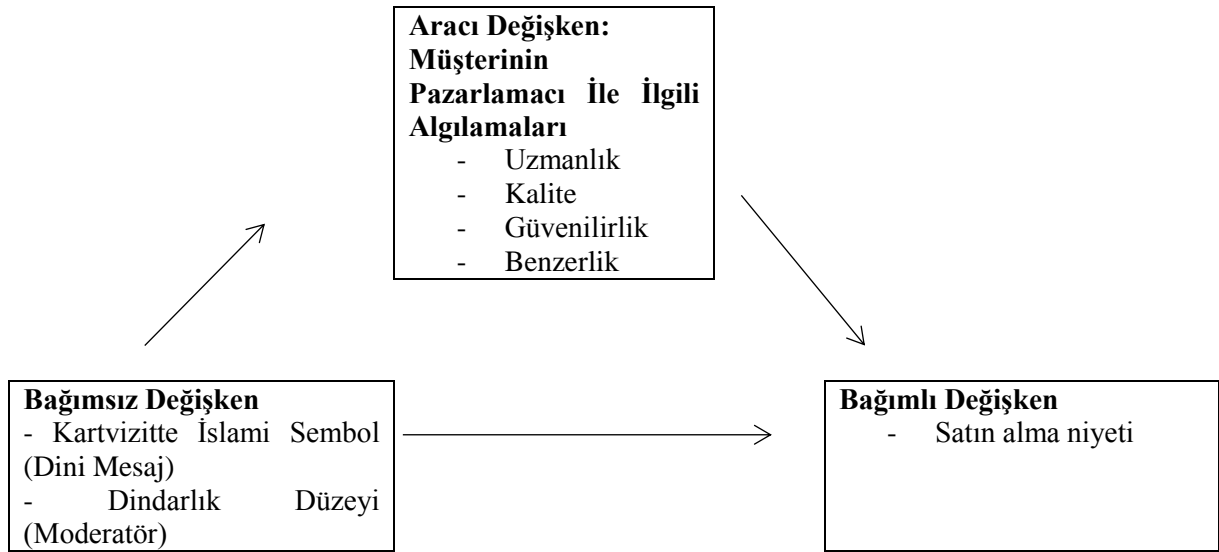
Aracı Değişken: Müşterinin Pazarlamacı İle İlgili Algılamaları
- Uzmanlık
- Kalite
- Güvenilirlik
- Benzerlik

Bağımsız Değişken
- Kartvizitte İslami Sembol (Dini Mesaj)
- Dindarlık Düzeyi (Moderatör)

Bağımlı Değişken
- Satın alma niyeti